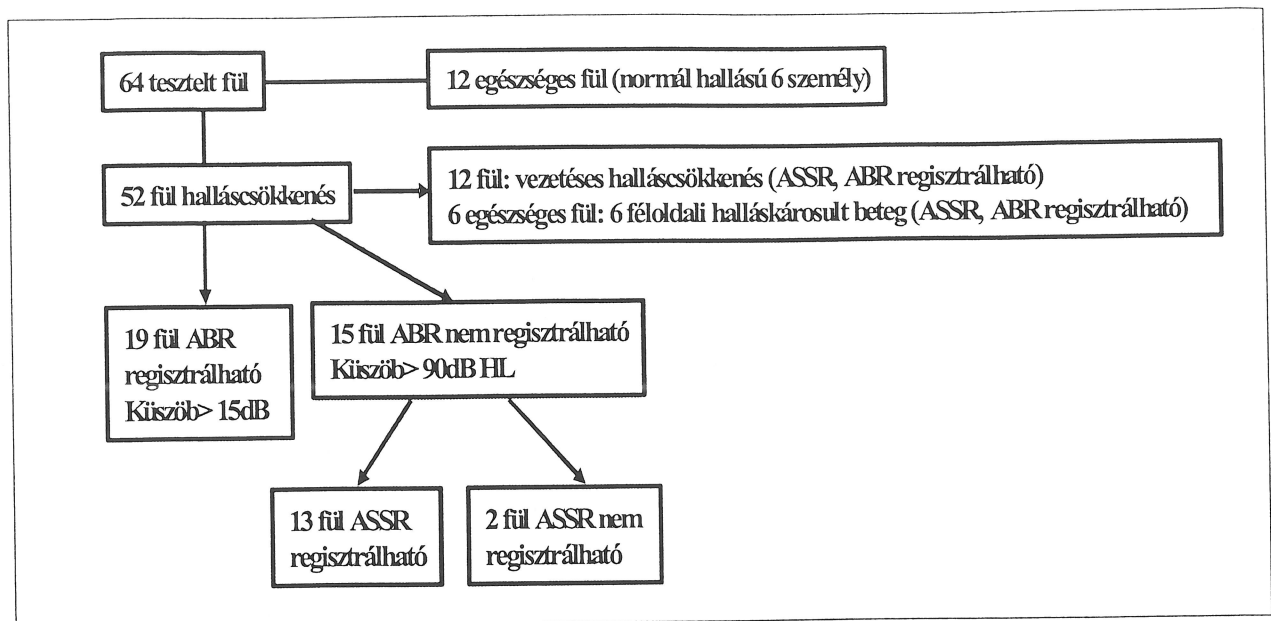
64 tesztelt fül

12 egészséges fül (normál hallású 6 személy)

52 fül halláscsökkenés

12 fül: vezetéses halláscsökkenés (ASSR, ABR regisztrálható)
6 egészséges fül: 6 féloldali halláskárosult beteg (ASSR, ABR regisztrálható)

19 fül ABR regisztrálható Küszöb> 15dB

15 fül ABR nem regisztrálható Küszöb> 90dB HL

13 fül ASSR regisztrálható

2 fül ASSR nem regisztrálható